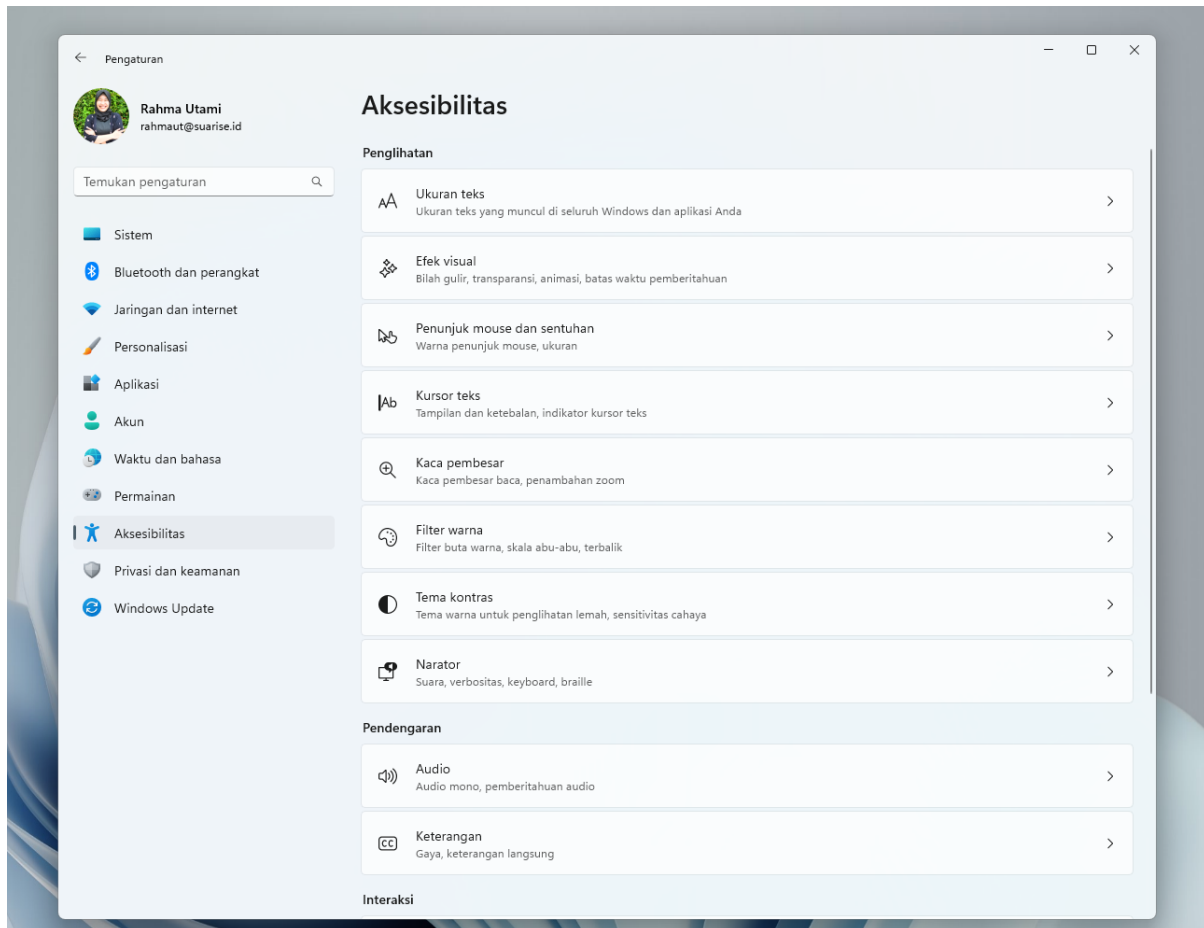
Pengaturan

Rahma Utami
rahmaut@suarise.id

Temukan pengaturan

Sistem
Bluetooth dan perangkat
Jaringan dan internet
Personalisasi
Aplikasi
Akun
Waktu dan bahasa
Permainan
Aksesibilitas
Privasi dan keamanan
Windows Update

Aksesibilitas

Penglihatan

Ukuran teks
Ukuran teks yang muncul di seluruh Windows dan aplikasi Anda

Efek visual
Bilah gulir, transparansi, animasi, batas waktu pemberitahuan

Penunjuk mouse dan sentuhan
Warna penunjuk mouse, ukuran

Kursor teks
Tampilan dan ketebalan, indikator kursor teks

Kaca pembesar
Kaca pembesar baca, penambahan zoom

Filter warna
Filter buta warna, skala abu-abu, terbalik

Tema kontras
Tema warna untuk penglihatan lemah, sensitivitas cahaya

Narator
Suara, verbositas, keyboard, braille

Pendengaran

Audio
Audio mono, pemberitahuan audio

Keterangan
Gaya, keterangan langsung

Interaksi